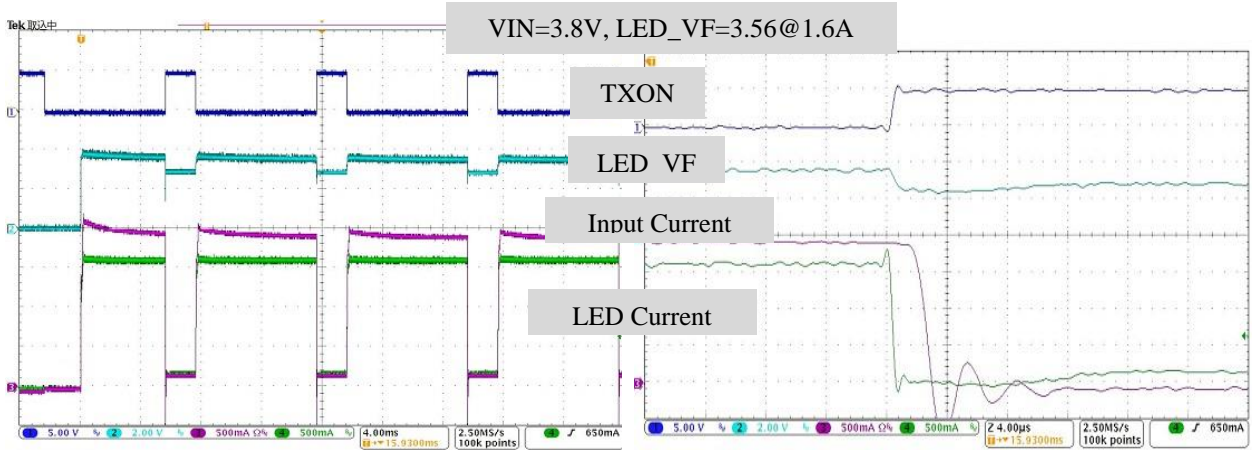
Tek 取込中

VIN=3.8V, LED_VF=3.56@1.6A

TXON

LED VF

Input Current

LED Current

1 5.00 V 2 2.00 V 3 500mA Ω 4 500mA 4.00ms +▼15.9300ms 2.50MS/s 100k points 4 ʃ 650mA

1 5.00 V 2 2.00 V 3 500mA Ω 4 500mA Z 4.00µs +▼15.9300ms 2.50MS/s 100k points 4 ʃ 650mA